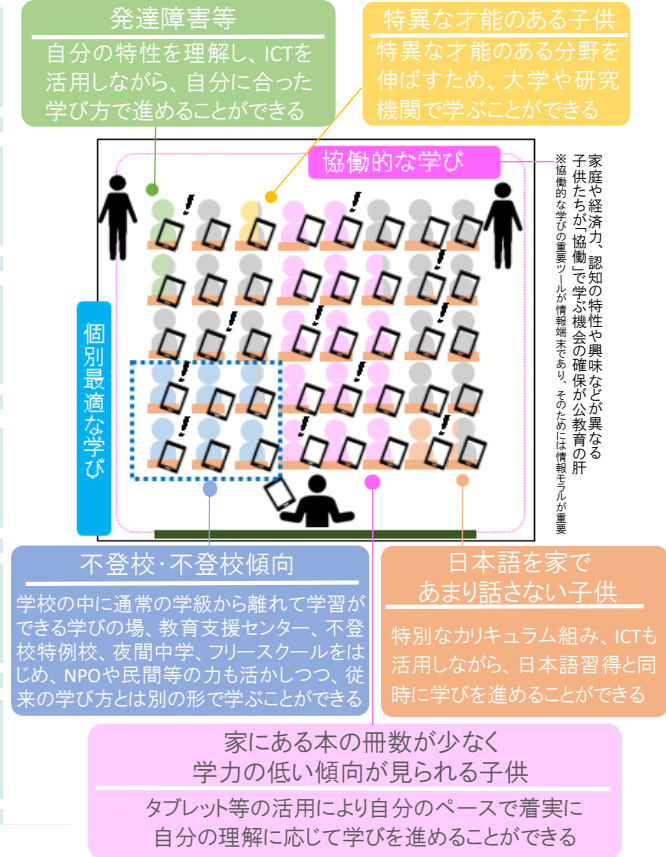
発達障害等

自分の特性を理解し、ICTを活用しながら、自分に合った学び方で進めることができる

特異な才能のある子供

特異な才能のある分野を伸ばすため、大学や研究機関で学ぶことができる

協働的な学び

家庭や経済力、認知の特性や興味などが異なる子供たちが「協働」で学ぶ機会の確保が公教育の肝

※協働的な学びの重要ツールが情報端末であり、そのためには情報モラルが重要

個別最適な学び

不登校･不登校傾向

学校の中に通常の学級から離れて学習ができる学びの場、教育支援センター、不登校特例校、夜間中学、フリースクールをはじめ、NPOや民間等の力も活かしつつ、従来の学び方とは別の形で学ぶことができる

日本語を家であまり話さない子供

特別なカリキュラム組み、ICTも活用しながら、日本語習得と同時に学びを進めることができる

家にある本の冊数が少なく学力の低い傾向が見られる子供

タブレット等の活用により自分のペースで着実に自分の理解に応じて学びを進めることができる